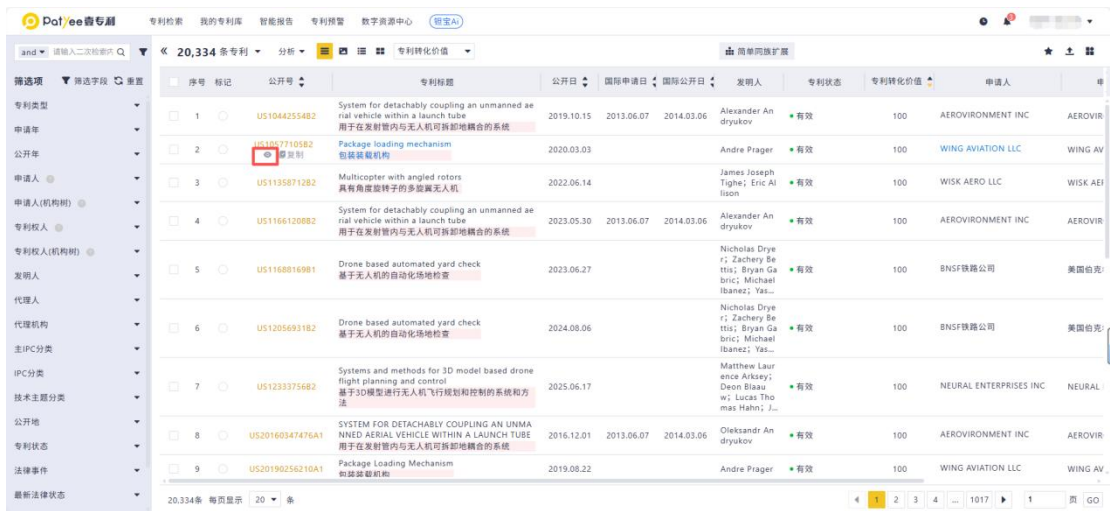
Patyee睿专利 专利检索 我的专利库 智能报告 专利预警 数字资源中心 钮宝Ai

and ▾ 请输入二次检索式 « 20,334 条专利 ▾ 分析 ▾ 专利转化价值 ▾ 简单同族扩展

筛选项 筛选字段 重置

专利类型
申请年
公开年
申请人
申请人(机构树)
专利权人
专利权人(机构树)
发明人
代理人
代理机构
主IPC分类
IPC分类
技术主题分类
公开地
专利状态
法律事件
最新法律状态

| 序号 | 标记 | 公开号 | 专利标题 | 公开日 | 国际申请日 | 国际公开日 | 发明人 | 专利状态 | 专利转化价值 | 申请人 | 申 |
|---|---|---|---|---|---|---|---|---|---|---|---|
| 1 | | US10442554B2 | System for detachably coupling an unmanned aerial vehicle within a launch tube 用于在发射管内与无人机可拆卸地耦合的系统 | 2019.10.15 | 2013.06.07 | 2014.03.06 | Alexander Andryukov | 有效 | 100 | AEROVIRONMENT INC | AEROVIR |
| 2 | | US10577105B2 复制 | Package loading mechanism 包装装载机构 | 2020.03.03 | | | Andre Prager | 有效 | 100 | WING AVIATION LLC | WING AV |
| 3 | | US11358712B2 | Multicopter with angled rotors 具有角度旋转子的多旋翼无人机 | 2022.06.14 | | | James Joseph Tighe; Eric Allison | 有效 | 100 | WISK AERO LLC | WISK AEI |
| 4 | | US11661208B2 | System for detachably coupling an unmanned aerial vehicle within a launch tube 用于在发射管内与无人机可拆卸地耦合的系统 | 2023.05.30 | 2013.06.07 | 2014.03.06 | Alexander Andryukov | 有效 | 100 | AEROVIRONMENT INC | AEROVIR |
| 5 | | US11688169B1 | Drone based automated yard check 基于无人机的自动化场地检查 | 2023.06.27 | | | Nicholas Dryer; Zachery Bettis; Bryan Gabric; Michael Ibanez; Yas... | 有效 | 100 | BNSF铁路公司 | 美国伯克 |
| 6 | | US12056931B2 | Drone based automated yard check 基于无人机的自动化场地检查 | 2024.08.06 | | | Nicholas Dryer; Zachery Bettis; Bryan Gabric; Michael Ibanez; Yas... | 有效 | 100 | BNSF铁路公司 | 美国伯克 |
| 7 | | US12333756B2 | Systems and methods for 3D model based drone flight planning and control 基于3D模型进行无人机飞行规划和控制的系统和方法 | 2025.06.17 | | | Matthew Laurence Arksey; Deon Blaauw; Lucas Thomas Hahn; J... | 有效 | 100 | NEURAL ENTERPRISES INC | NEURAL |
| 8 | | US20160347476A1 | SYSTEM FOR DETACHABLY COUPLING AN UNMANNED AERIAL VEHICLE WITHIN A LAUNCH TUBE 用于在发射管内与无人机可拆卸地耦合的系统 | 2016.12.01 | 2013.06.07 | 2014.03.06 | Oleksandr Andryukov | 有效 | 100 | AEROVIRONMENT INC | AEROVIR |
| 9 | | US20190256210A1 | Package Loading Mechanism 包装装载机构 | 2019.08.22 | | | Andre Prager | 有效 | 100 | WING AVIATION LLC | WING AV |

20,334条 每页显示 20 ▾ 条

1 2 3 4 ... 1017 ▸ 1 页 GO